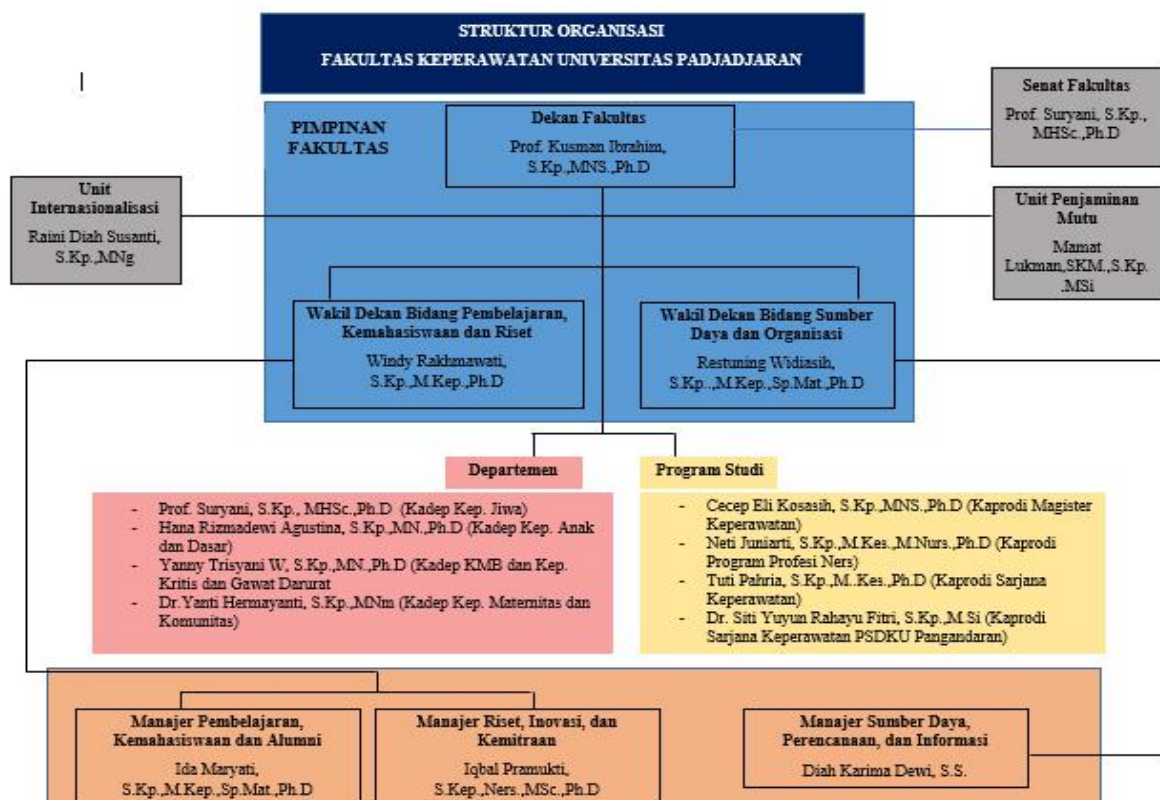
STRUKTUR ORGANISASI
FAKULTAS KEPERAWATAN UNIVERSITAS PADJADJARAN

PIMPINAN FAKULTAS

Dekan Fakultas
Prof. Kusman Ibrahim, S.Kp.,MNS.,Ph.D

Senat Fakultas
Prof. Suryani, S.Kp., MHSc.,Ph.D

Unit Internasionalisasi
Raini Diah Susanti, S.Kp.,MNg

Unit Penjaminan Mutu
Mamat Lukman,SKM.,S.Kp. .MSi

Wakil Dekan Bidang Pembelajaran, Kemahasiswaan dan Riset
Windy Rakhmawati, S.Kp.,M.Kep.,Ph.D

Wakil Dekan Bidang Sumber Daya dan Organisasi
Restuning Widiasih, S.Kp.,,M.Kep.,Sp.Mat.,Ph.D

Departemen
- Prof. Suryani, S.Kp., MHSc.,Ph.D (Kadep Kep. Jiwa)
- Hana Rizmadewi Agustina, S.Kp.,MN.,Ph.D (Kadep Kep. Anak dan Dasar)
- Yanny Trisyani W, S.Kp.,MN.,Ph.D (Kadep KMB dan Kep. Kritis dan Gawat Darurat
- Dr.Yanti Hermayanti, S.Kp.,MNm (Kadep Kep. Maternitas dan Komunitas)

Program Studi
- Cecep Eli Kosasih, S.Kp.,MNS.,Ph.D (Kaprodi Magister Keperawatan)
- Neti Juniarti, S.Kp.,M.Kes.,M.Nurs.,Ph.D (Kaprodi Program Profesi Ners)
- Tuti Pahria, S.Kp.,M..Kes.,Ph.D (Kaprodi Sarjana Keperawatan)
- Dr. Siti Yuyun Rahayu Fitri, S.Kp.,M.Si (Kaprodi Sarjana Keperawatan PSDKU Pangandaran)

Manajer Pembelajaran, Kemahasiswaan dan Alumni
Ida Maryati, S.Kp.,M.Kep.,Sp.Mat.,Ph.D

Manajer Riset, Inovasi, dan Kemitraan
Iqbal Pramukti, S.Kep.,Ners.,MSc.,Ph.D

Manajer Sumber Daya, Perencanaan, dan Informasi
Diah Karima Dewi, S.S.